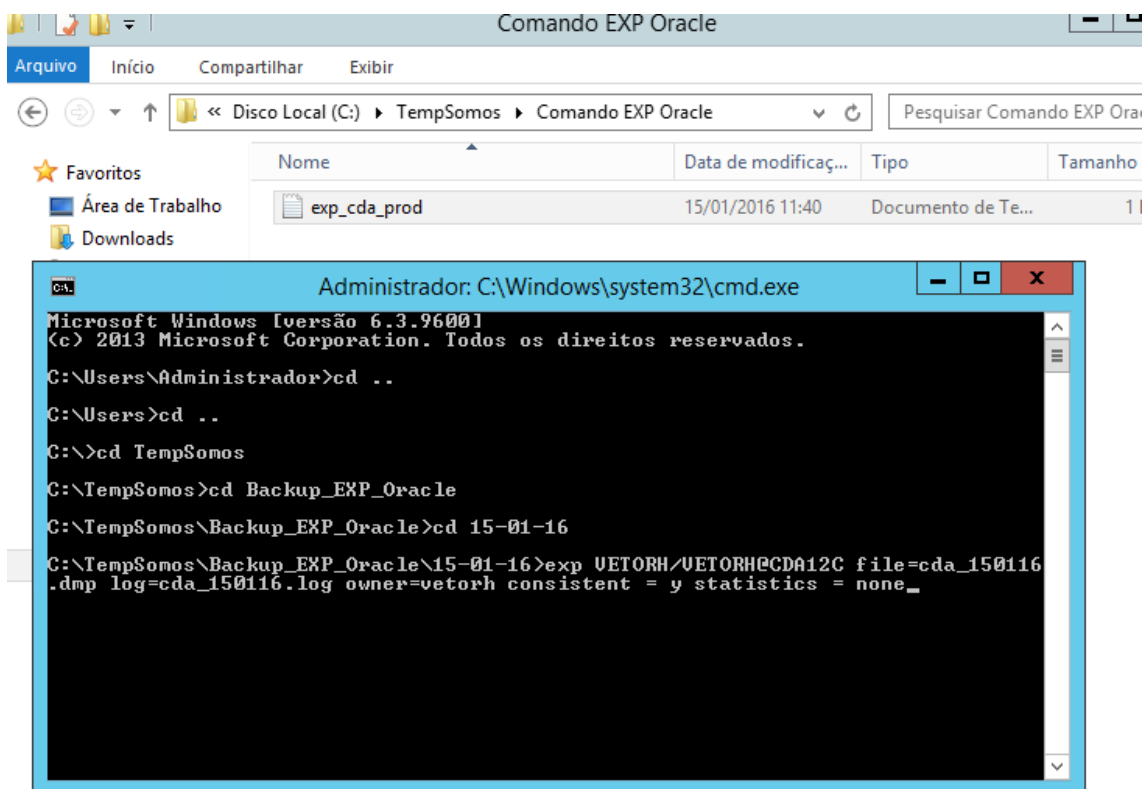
Comando EXP Oracle

Arquivo Início Compartilhar Exibir

« Disco Local (C:) ▸ TempSomos ▸ Comando EXP Oracle

Pesquisar Comando EXP Orac

Favoritos
Área de Trabalho
Downloads

| Nome | Data de modificaç... | Tipo | Tamanho |
|---|---|---|---|
| exp_cda_prod | 15/01/2016 11:40 | Documento de Te... | 1 |

Administrador: C:\Windows\system32\cmd.exe

Microsoft Windows [versão 6.3.9600]
(c) 2013 Microsoft Corporation. Todos os direitos reservados.

C:\Users\Administrador>cd ..

C:\Users>cd ..

C:\>cd TempSomos

C:\TempSomos>cd Backup_EXP_Oracle

C:\TempSomos\Backup_EXP_Oracle>cd 15-01-16

C:\TempSomos\Backup_EXP_Oracle\15-01-16>exp VETORH/VETORH@CDA12C file=cda_150116.dmp log=cda_150116.log owner=vetorh consistent = y statistics = none_